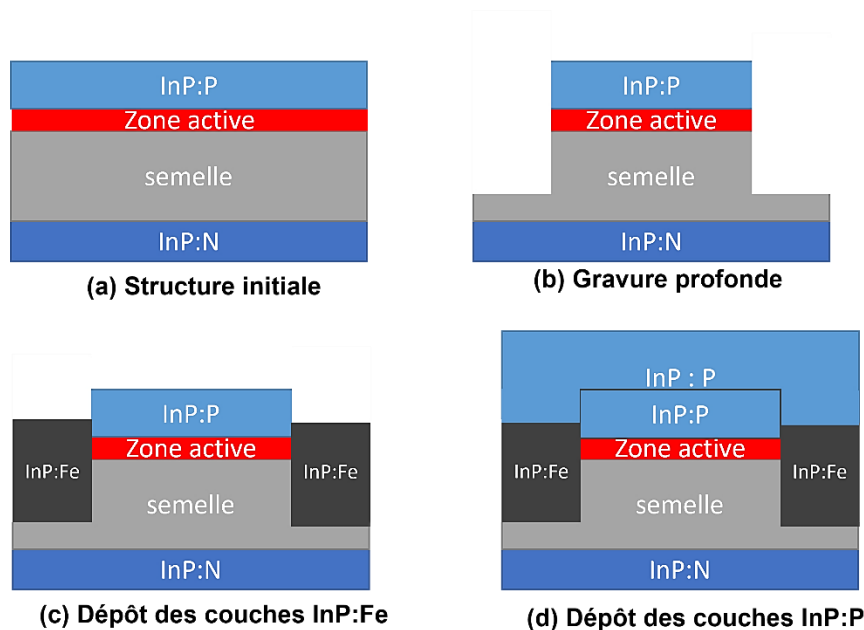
InP:P
Zone active
semelle
InP:N

(a) Structure initiale

InP:P
Zone active
semelle
InP:N

(b) Gravure profonde

InP:Fe
InP:P
Zone active
semelle
InP:Fe
InP:N

(c) Dépôt des couches InP:Fe

InP : P
InP:P
Zone active
InP:Fe
semelle
InP:Fe
InP:N

(d) Dépôt des couches InP:P